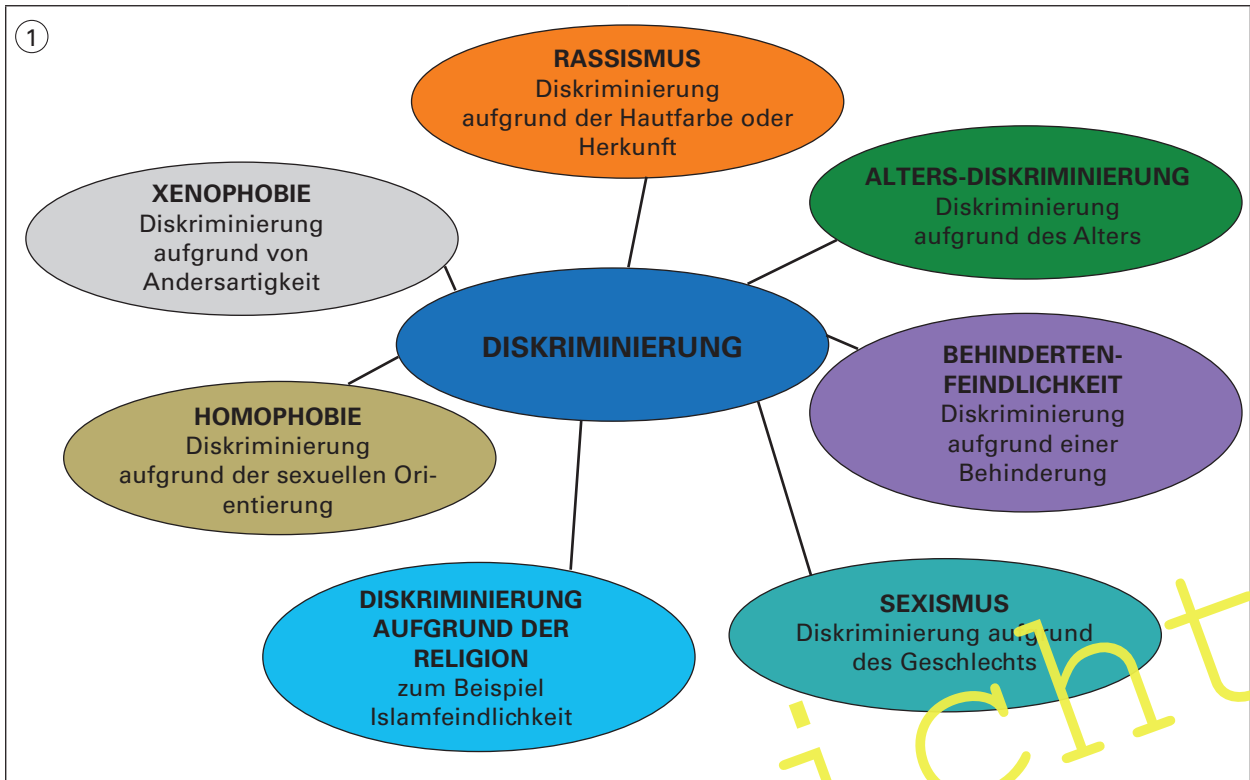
1

RASSISMUS
Diskriminierung aufgrund der Hautfarbe oder Herkunft

XENOPHOBIE
Diskriminierung aufgrund von Andersartigkeit

ALTERS-DISKRIMINIERUNG
Diskriminierung aufgrund des Alters

DISKRIMINIERUNG

BEHINDERTEN-FEINDLICHKEIT
Diskriminierung aufgrund einer Behinderung

HOMOPHOBIE
Diskriminierung aufgrund der sexuellen Orientierung

DISKRIMINIERUNG AUFGRUND DER RELIGION
zum Beispiel Islamfeindlichkeit

SEXISMUS
Diskriminierung aufgrund des Geschlechts

icht